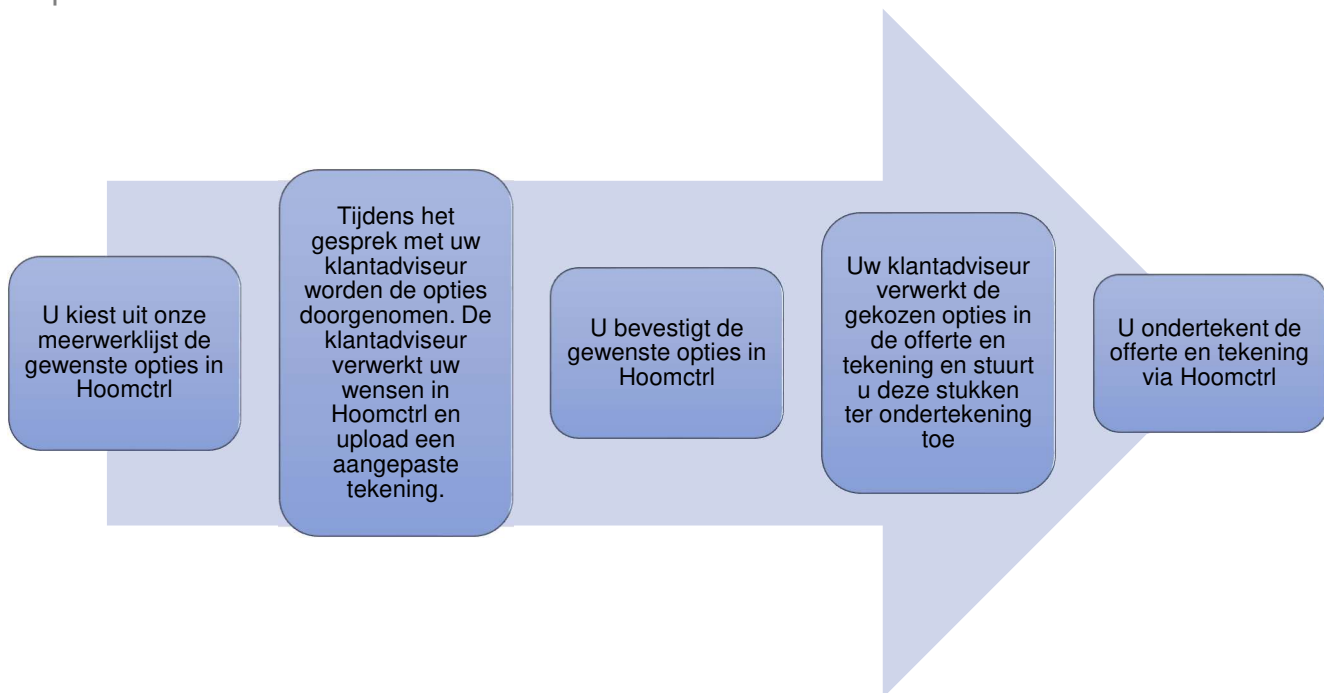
U kiest uit onze meerwerklijst de gewenste opties in Hoomctrl

Tijdens het gesprek met uw klantadviseur worden de opties doorgenomen. De klantadviseur verwerkt uw wensen in Hoomctrl en upload een aangepaste tekening.

U bevestigt de gewenste opties in Hoomctrl

Uw klantadviseur verwerkt de gekozen opties in de offerte en tekening en stuurt u deze stukken ter ondertekening toe

U ondertekent de offerte en tekening via Hoomctrl